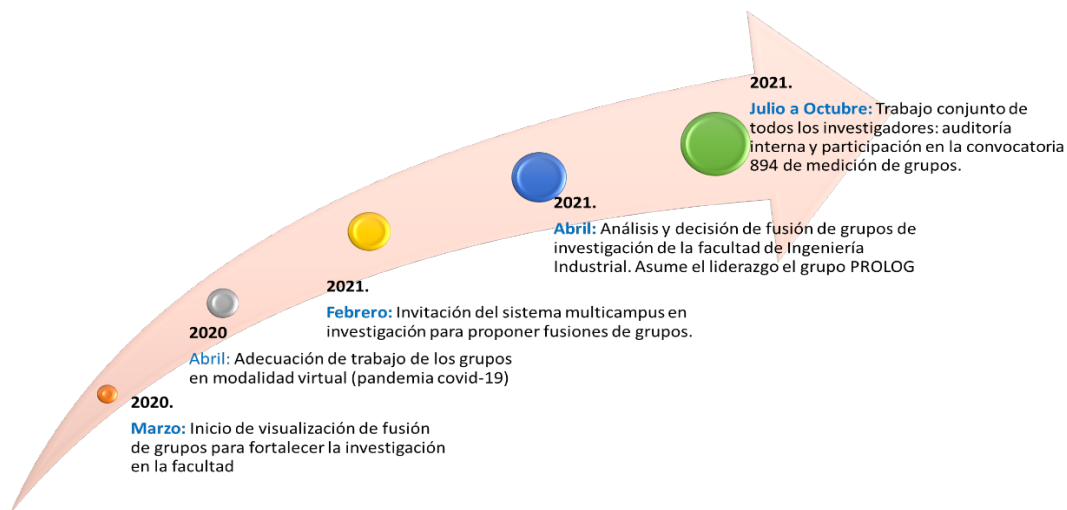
2020.

Marzo: Inicio de visualización de fusión de grupos para fortalecer la investigación en la facultad

2020

Abril: Adecuación de trabajo de los grupos en modalidad virtual (pandemia covid-19)

2021.

Febrero: Invitación del sistema multicampus en investigación para proponer fusiones de grupos.

2021.

Abril: Análisis y decisión de fusión de grupos de investigación de la facultad de Ingeniería Industrial. Asume el liderazgo el grupo PROLOG

2021.

Julio a Octubre: Trabajo conjunto de todos los investigadores: auditoría interna y participación en la convocatoria 894 de medición de grupos.